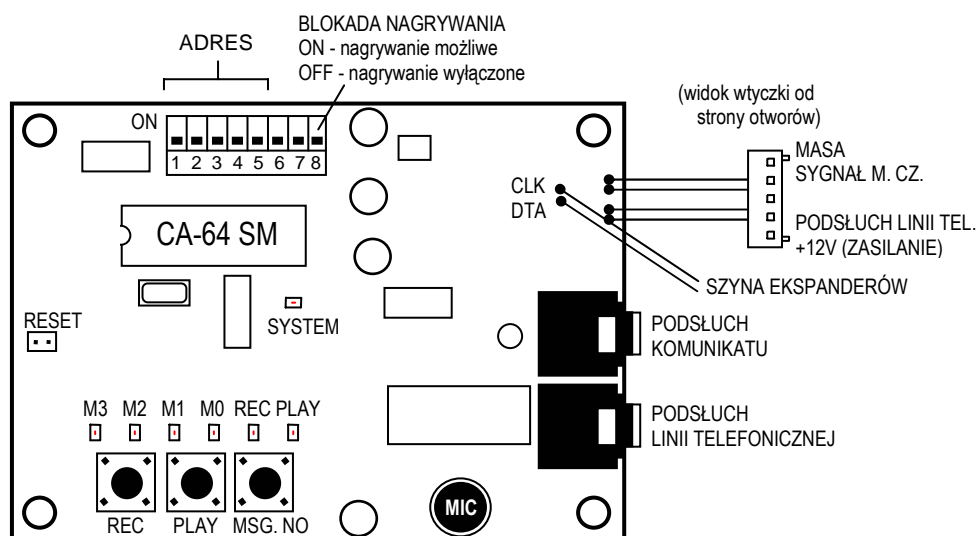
ADRES

BLOKADA NAGRYWANIA
ON - nagrywanie możliwe
OFF - nagrywanie wyłączone

ON
1 2 3 4 5 6 7 8

(widok wtyczki od strony otworów)

MASA
SYGNAŁ M. CZ.
PODSŁUCH LINII TEL.
+12V (ZASILANIE)

CLK
DTA

CA-64 SM

SZYNA EKSPANDERÓW

RESET

SYSTEM

PODSŁUCH
KOMUNIKATU

M3 M2 M1 M0 REC PLAY

PODSŁUCH
LINII TELEFONICZNEJ

REC PLAY MSG. NO

MIC